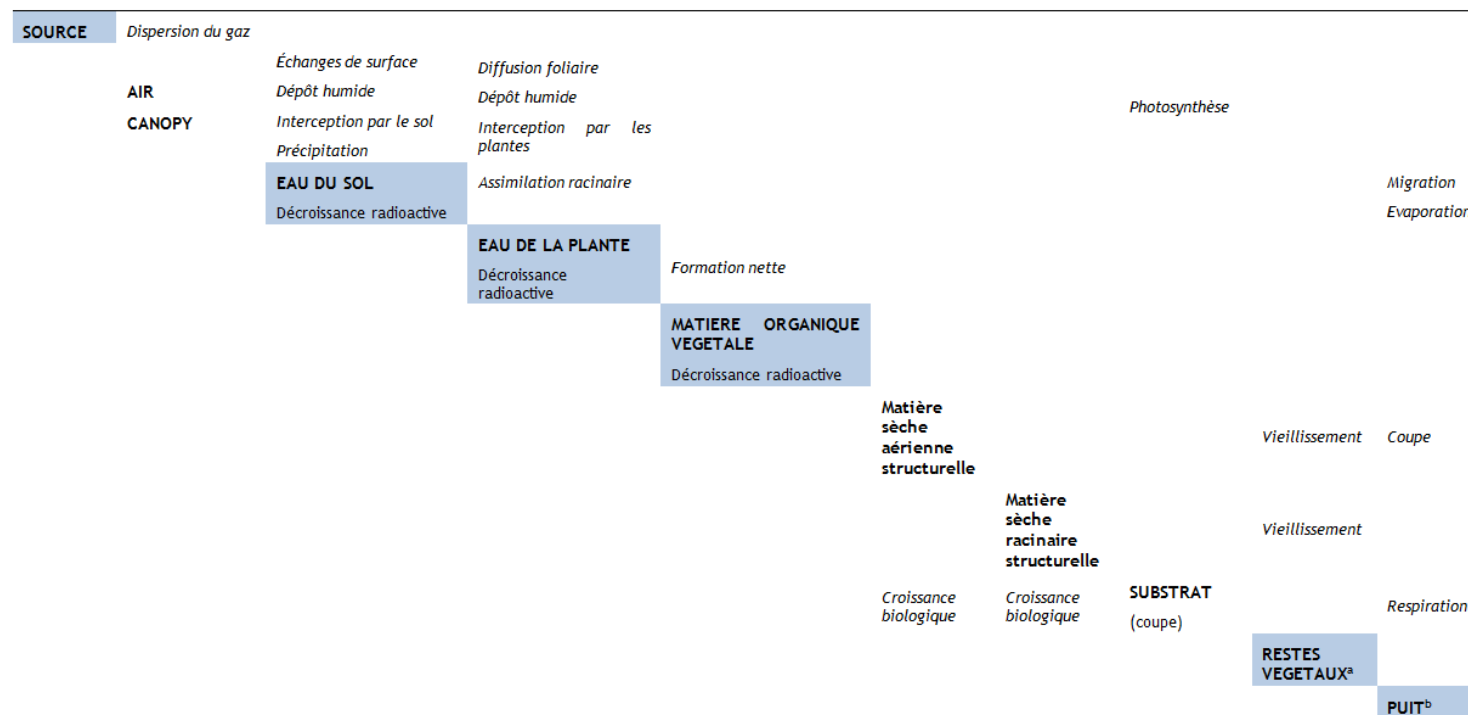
SOURCE Dispersion du gaz

AIR
CANOPY

Échanges de surface
Dépôt humide
Interception par le sol
Précipitation

Diffusion foliaire
Dépôt humide
Interception par les plantes

Photosynthèse

EAU DU SOL
Décroissance radioactive

Assimilation racinaire

Migration
Evaporation

EAU DE LA PLANTE
Décroissance radioactive

Formation nette

MATIERE ORGANIQUE VEGETALE
Décroissance radioactive

Matière sèche aérienne structurelle

Vieillissement

Coupe

Matière sèche racinaire structurelle

Vieillissement

Croissance biologique

Croissance biologique

SUBSTRAT
(coupe)

Respiration

RESTES VEGETAUX$^{a}$

PUIT$^{b}$